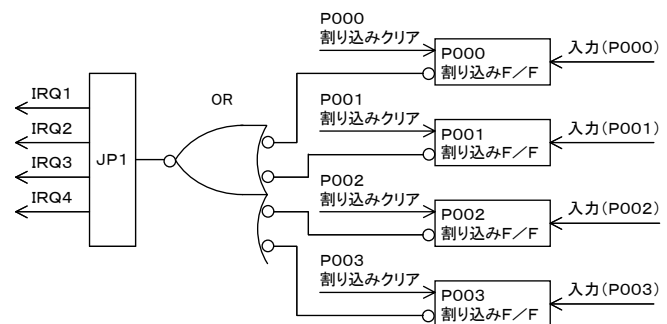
IRQ1
IRQ2
IRQ3
IRQ4
JP1
OR
P000
割り込みクリア
P000
割り込みF/F
入力(P000)
P001
割り込みクリア
P001
割り込みF/F
入力(P001)
P002
割り込みクリア
P002
割り込みF/F
入力(P002)
P003
割り込みクリア
P003
割り込みF/F
入力(P003)